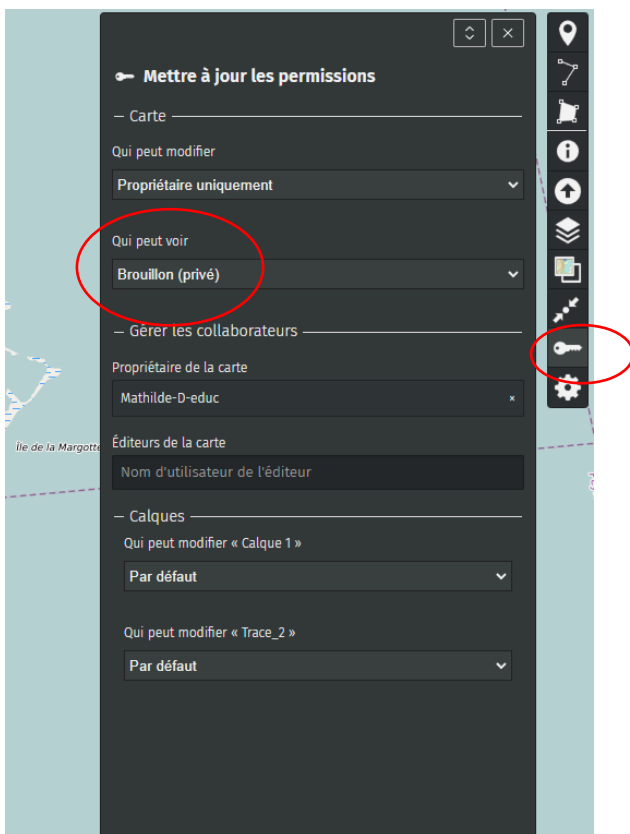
Mettre à jour les permissions

— Carte

Qui peut modifier

Propriétaire uniquement

Qui peut voir

Brouillon (privé)

— Gérer les collaborateurs

Propriétaire de la carte

Mathilde-D-educ ×

Éditeurs de la carte

Nom d'utilisateur de l'éditeur

— Calques

Qui peut modifier « Calque 1 »

Par défaut

Qui peut modifier « Trace_2 »

Par défaut

Île de la Margotte